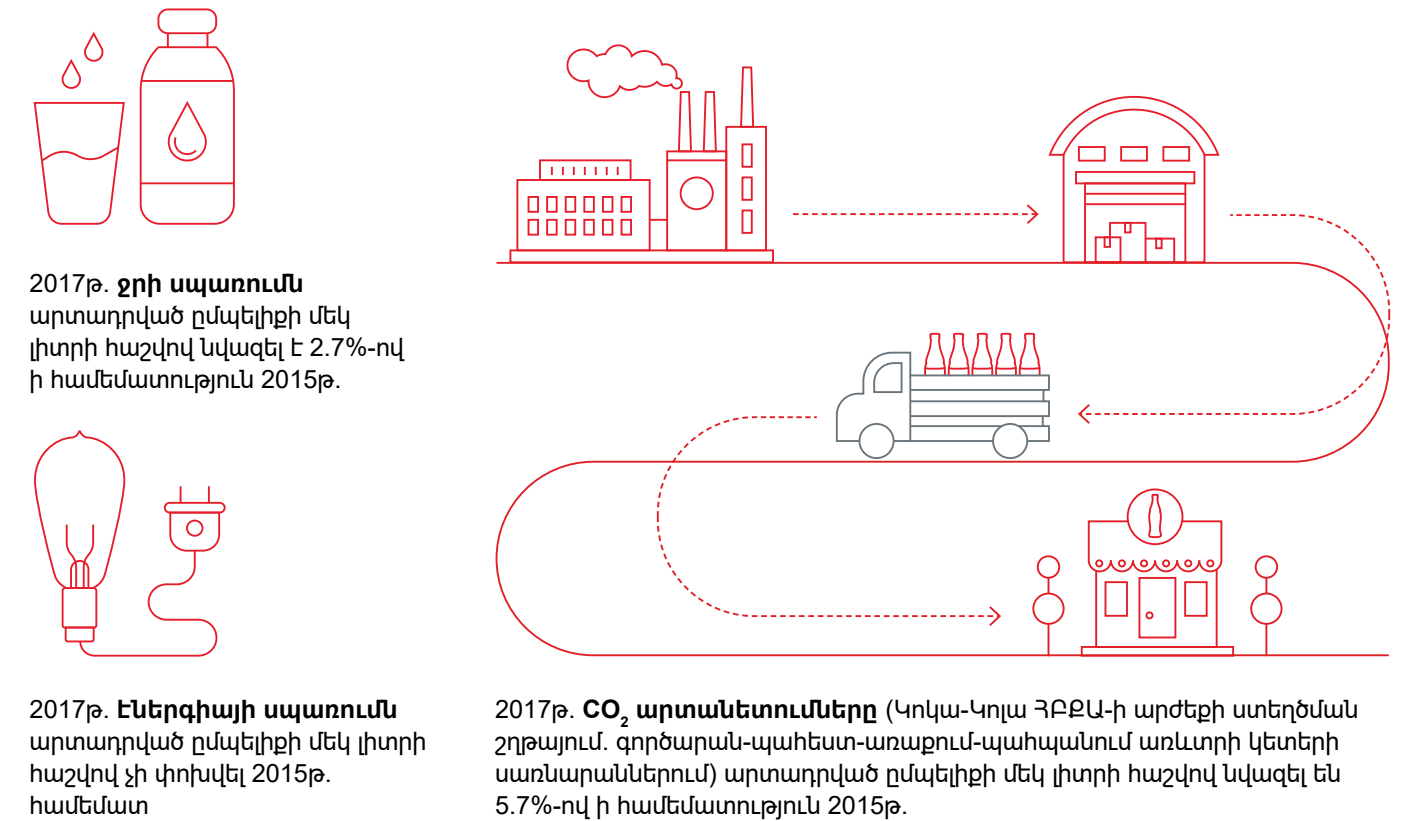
2017թ. **ջրի սպառումն** արտադրված ըմպելիքի մեկ լիտրի հաշվով նվազել է 2.7%-ով ի համեմատություն 2015թ.

2017թ. **էներգիայի սպառումն** արտադրված ըմպելիքի մեկ լիտրի հաշվով չի փոխվել 2015թ. համեմատ

2017թ. **$CO_2$ արտանետումները** (Կոկա-Կոլա ՀԲՔԱ-ի արժեքի ստեղծման շղթայում. գործարան-պահեստ-առաքում-պահպանում առևտրի կետերի սառնարաններում) արտադրված ըմպելիքի մեկ լիտրի հաշվով նվազել են 5.7%-ով ի համեմատություն 2015թ.